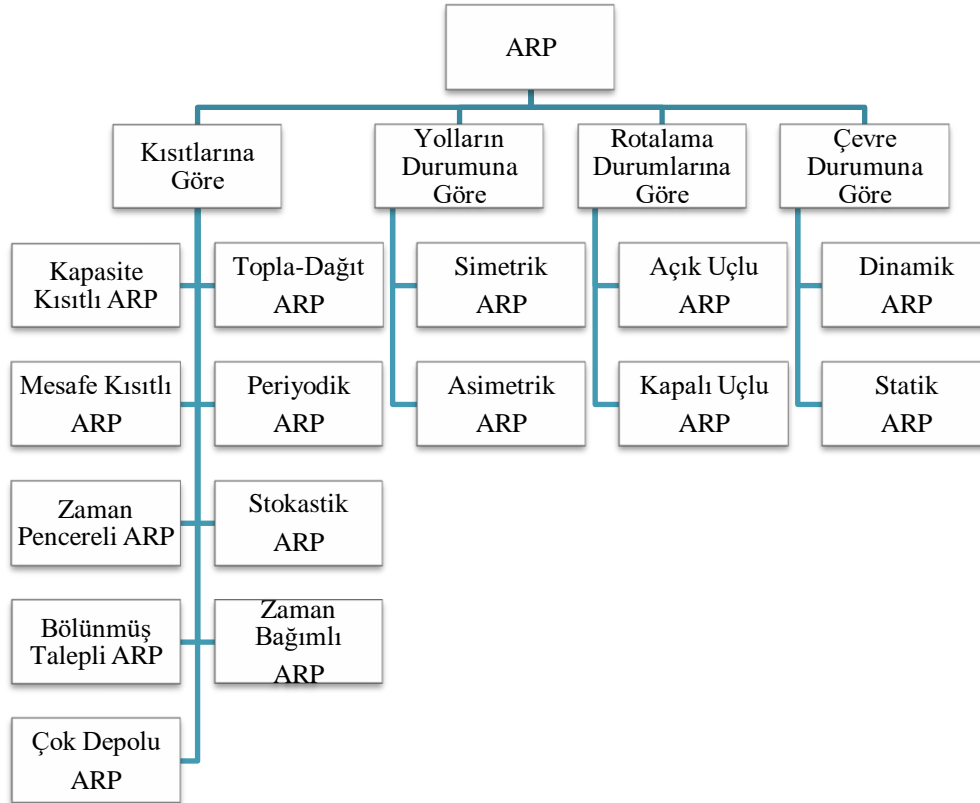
ARP

Kısıtlarına Göre

Yolların Durumuna Göre

Rotalama Durumlarına Göre

Çevre Durumuna Göre

Kapasite Kısıtlı ARP

Topla-Dağıt ARP

Mesafe Kısıtlı ARP

Periyodik ARP

Zaman Pencereli ARP

Stokastik ARP

Bölünmüş Talepli ARP

Zaman Bağımlı ARP

Çok Depolu ARP

Simetrik ARP

Asimetrik ARP

Açık Uçlu ARP

Kapalı Uçlu ARP

Dinamik ARP

Statik ARP